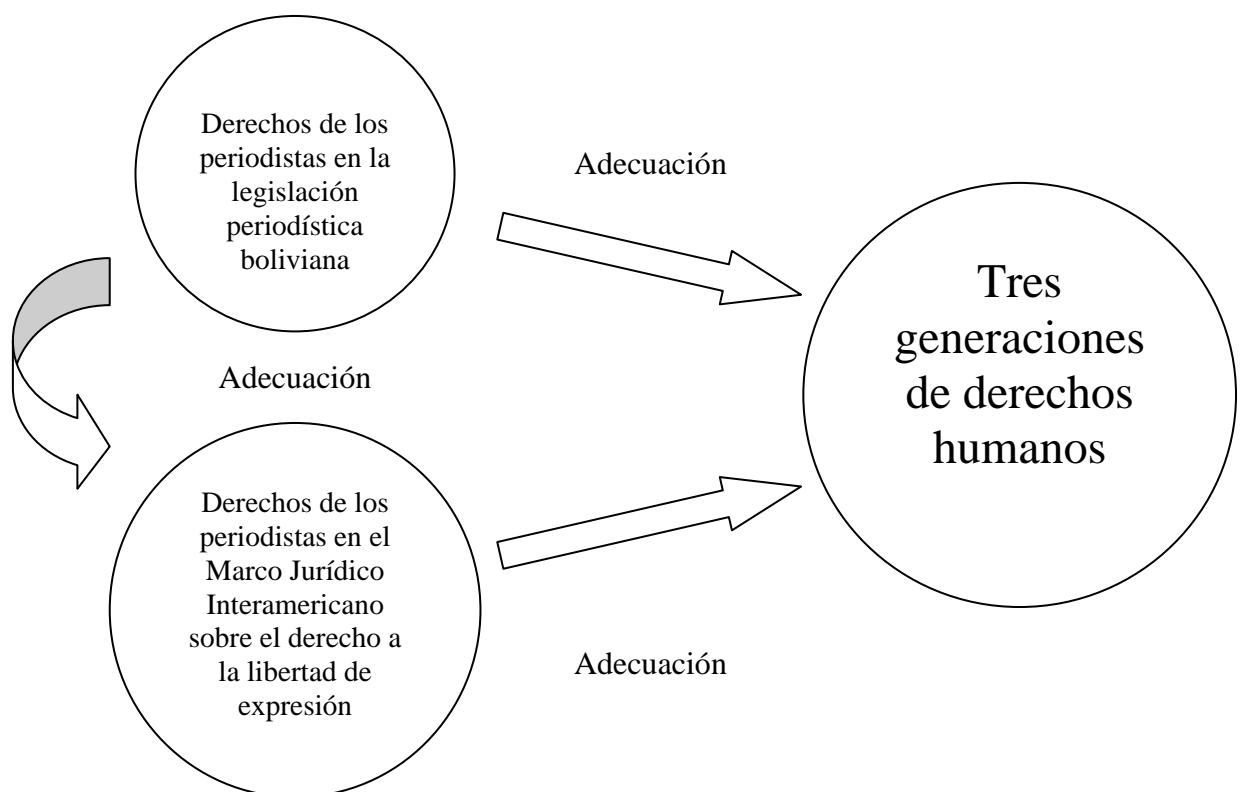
Derechos de los periodistas en la legislación periodística boliviana

Adecuación

Tres generaciones de derechos humanos

Adecuación

Derechos de los periodistas en el Marco Jurídico Interamericano sobre el derecho a la libertad de expresión

Adecuación